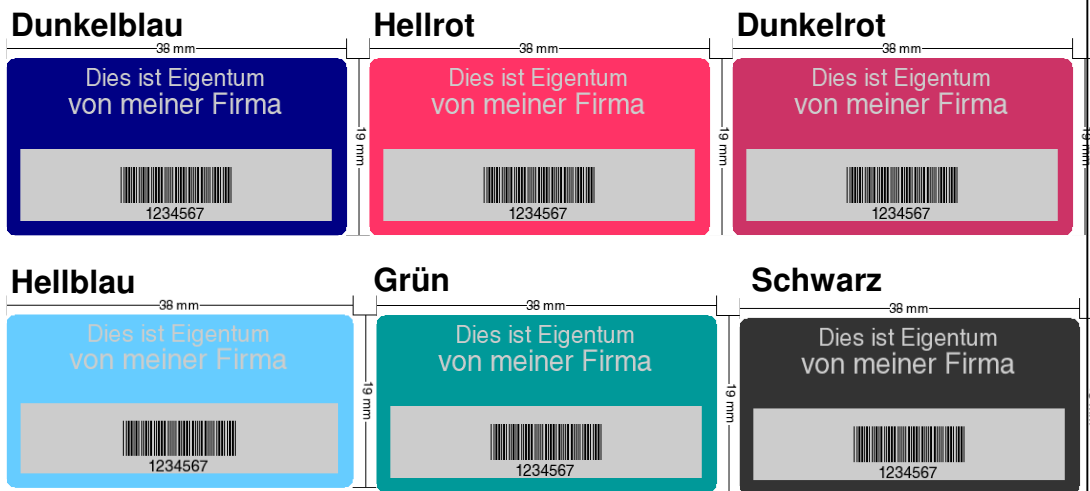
Dunkelblau
38 mm
Dies ist Eigentum
von meiner Firma
1234567
19 mm

Hellrot
38 mm
Dies ist Eigentum
von meiner Firma
1234567
19 mm

Dunkelrot
38 mm
Dies ist Eigentum
von meiner Firma
1234567

Hellblau
38 mm
Dies ist Eigentum
von meiner Firma
1234567

Grün
38 mm
Dies ist Eigentum
von meiner Firma
1234567
19 mm

Schwarz
38 mm
Dies ist Eigentum
von meiner Firma
1234567
19 mm